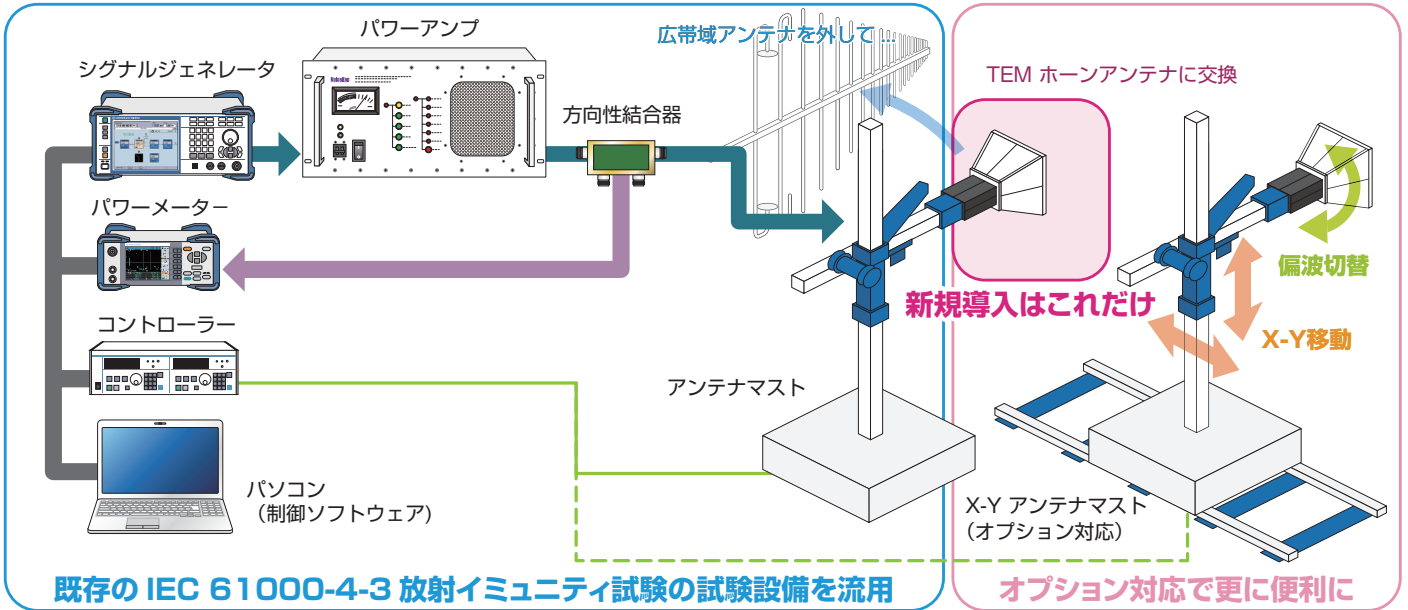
パワーアンプ

広帯域アンテナを外して…

シグナルジェネレータ

TEM ホーンアンテナに交換

方向性結合器

パワーメーター

偏波切替

新規導入はこれだけ

X-Y移動

コントローラー

アンテナマスト

パソコン
（制御ソフトウェア）

X-Y アンテナマスト
（オプション対応）

既存の IEC 61000-4-3 放射イミュニティ試験の試験設備を流用

オプション対応で更に便利に